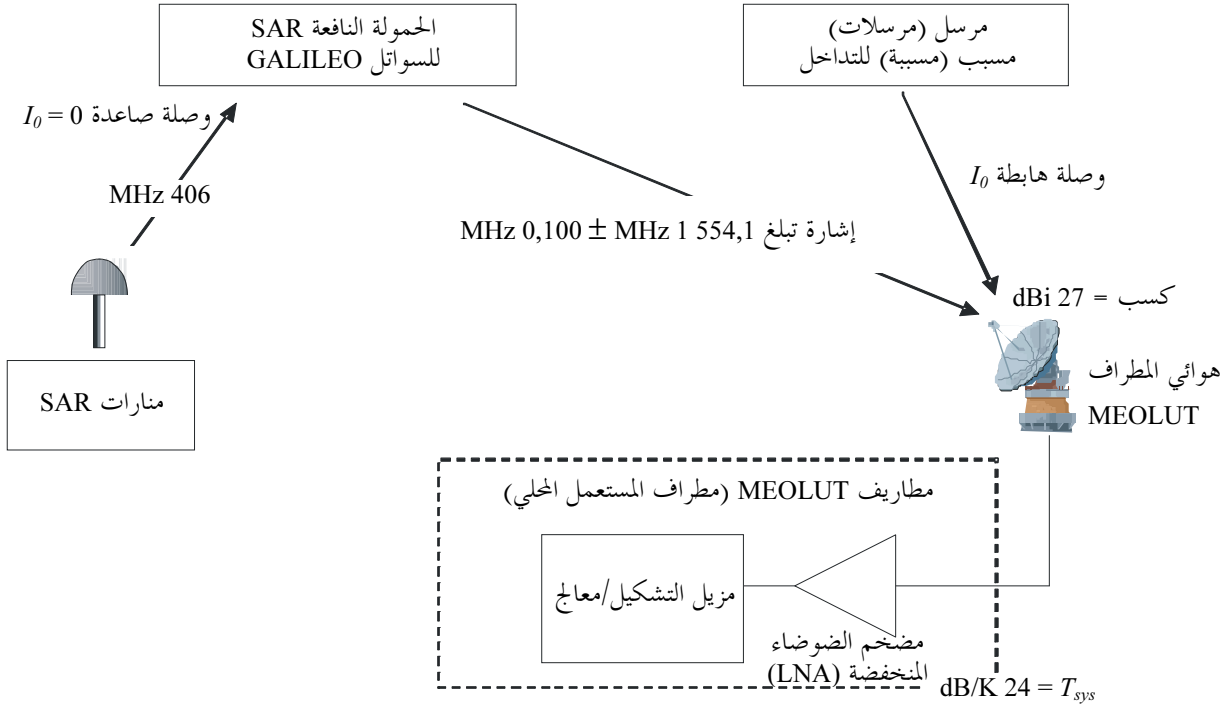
الحمولة النافعة SAR للسواتل GALILEO

مرسل (مرسلات) مسبب (مسببة) للتداخل

وصلة صاعدة $I_0 = 0$

MHz 406

وصلة هابطة $I_0$

إشارة تبلغ MHz 1 554,1 ± MHz 0,100

كسب = dBi 27

هوائي المطراف MEOLUT

منارات SAR

مطاريف MEOLUT (مطراف المستعمل المحلي)

مزيل التشكيل/معالج

مضخم الضوضاء المنخفضة (LNA)

$T_{sys}$ = 24 dB/K